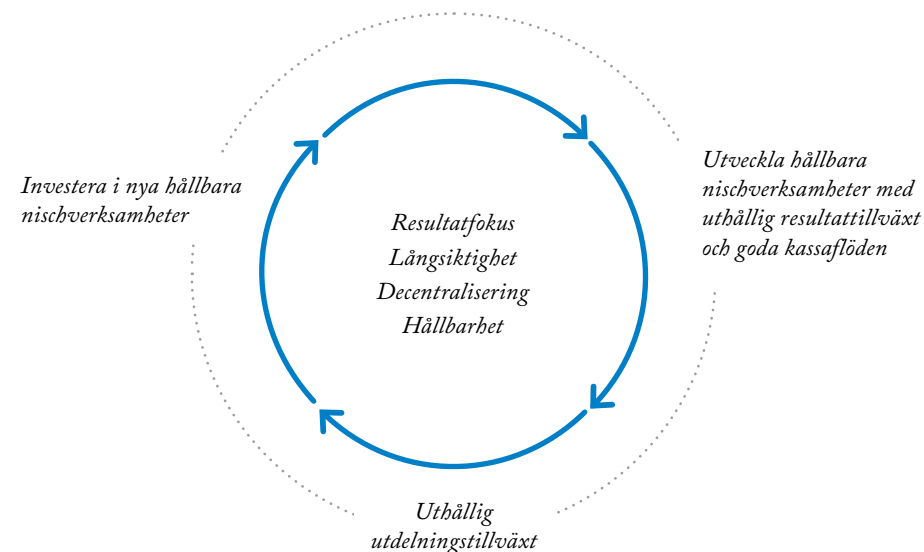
Resultatfokus
Långsiktighet
Decentralisering
Hållbarhet

Utveckla hållbara nischverksamheter med uthållig resultattillväxt och goda kassaflöden

Uthållig utdelningstillväxt

Investera i nya hållbara nischverksamheter